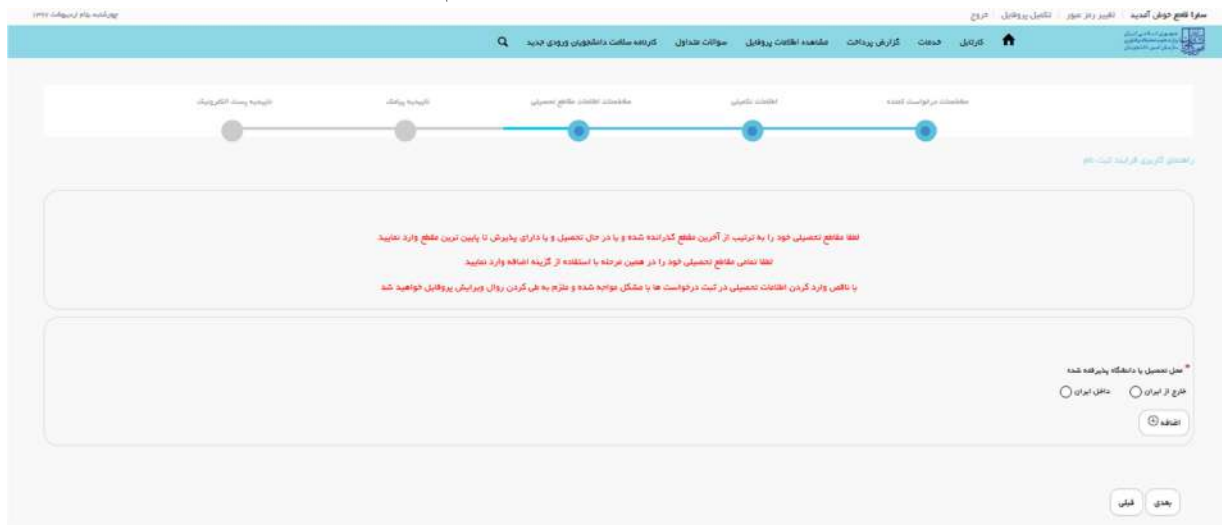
سارا قانع خوش آمدید | تغییر رمز عبور | تکمیل پروفایل | خروج

چهارشنبه ۱۹ اردیبهشت ۱۳۹۷

کارتابل | خدمات | گزارش پرداخت | مشاهده اطلاعات پروفایل | سوالات متداول | کارنامه سلامت دانشجویان ورودی جدید

مشخصات درخواست کننده | اطلاعات تکمیلی | مشخصات اطلاعات مقاطع تحصیلی | تاییدیه پرداخت | تاییدیه پست الکترونیک

راهنمای کاربری فرآیند ثبت نام

لطفا مقاطع تحصیلی خود را به ترتیب از آخرین مقطع گذرانده شده و یا در حال تحصیل و یا دارای پذیرش تا پایین ترین مقطع وارد نمایید.

لطفا تمامی مقاطع تحصیلی خود را در همین مرحله با استفاده از گزینه اضافه وارد نمایید.

با ناقص وارد کردن اطلاعات تحصیلی در ثبت درخواست ها با مشکل مواجه شده و ملزم به طی کردن روال ویرایش پروفایل خواهید شد

* محل تحصیل یا دانشگاه پذیرفته شده

خارج از ایران ○ داخل ایران ○

اضافه

بعدی | قبلی